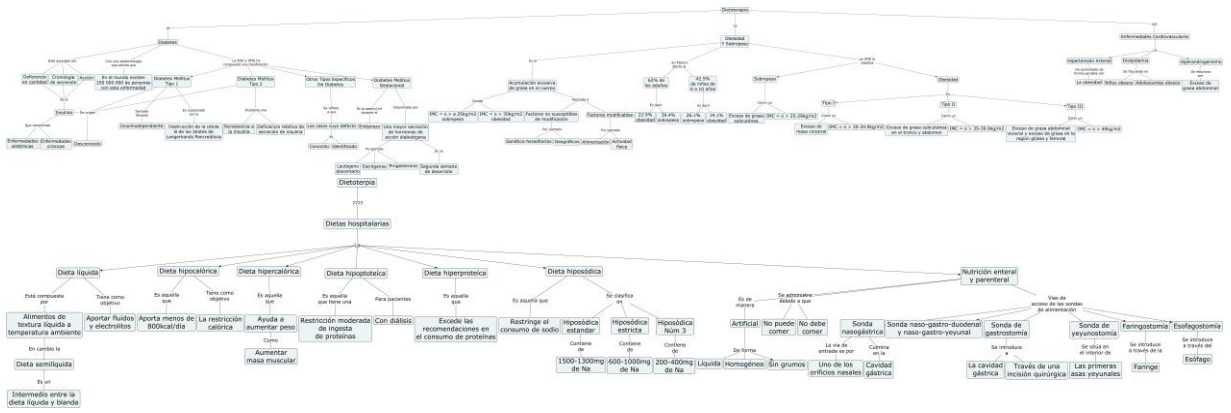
Dietoterapia

Diabetes

Obesidad Y Sobrepeso

Enfermedades Cardiovasculares

Deficiencia en cantidad

Cronología de secreción

Acción

En el mundo existen 150 000 000 de personas con esta enfermedad

Diabetes Mellitus Tipo 1

Diabetes Mellitus Tipo 2

Otros Tipos Específicos De Diabetes

Diabetes Mellitus Gestacional

Insulinodependiente

Destrucción de la célula B de los islotes de Langerhans Pancreáticos

Resistencia a la insulina

Deficiencia relativa de secreción de insulina

Los cuales no es deficit

Conocido: Identificado

Embarazo

Una mayor secreción de hormonas de acción diabetógena

Lactógeno placentario

Estrógenos

Progesterona

Segunda semana de desarrollo

Enfermedades autoimunes

Enfermedades crónicas

Desconocido

Acumulación excesiva de grasa en el cuerpo

IMC = o > a 25kg/m2 sobrepeso

IMC = o > 30kg/m2 obesidad

Factores no susceptibles de modificación

Factores modificables

Genética-hereditarias

Geográficas

Alimentación

Actividad física

62% de los adultos

42.5% de niños de 6 a 10 años

22.9% obesidad

38.4% sobrepeso

26.1% sobrepeso

16.1% obesidad

Sobrepeso

Obesidad

Exceso de grasa subcutánea

IMC = o > 25-29kg/m2

Tipo I

Tipo II

Tipo III

Exceso de masa corporal

IMC = o > 30-34.9kg/m2

Exceso de grasa subcutánea en el tronco y abdomen

IMC = o > 35-39.9kg/m2

Exceso de grasa abdominal visceral y exceso de grasa en la región glútea y femoral

IMC = o > 40kg/m2

Hipertensión Arterial

Dislipidemia

Hiperandrogenismo

La obesidad

Niños obesos

Adolescentes obesos

Exceso de grasa abdominal

Dietoterpia

????

Dietas hospitalarias

Dieta líquida

Está compuesta por

Tiene como objetivo

Alimentos de textura líquida a temperatura ambiente

Aportar fluidos y electrolitos

En cambio la

Dieta semilíquida

Es un

Intermedio entre la dieta líquida y blanda

Dieta hipocalórica

Es aquella que

Tiene como objetivo

Aporta menos de 800kcal/día

La restricción calórica

Dieta hipercalórica

Es aquella que

Ayuda a aumentar peso

Como

Aumentar masa muscular

Dieta hipoproteica

Es aquella que tiene una

Para pacientes

Restricción moderada de ingesta de proteínas

Con diálisis

Dieta hiperproteica

Es aquella que

Excede las recomendaciones en el consumo de proteínas

Dieta hiposódica

Es aquella que

Se clasifica en

Restringe el consumo de sodio

Hiposódica estandar

Hiposódica estricta

Hiposódica Núm 3

Contiene de

1500-1300mg de Na

600-1000mg de Na

200-400mg de Na

Nutrición enteral y parenteral

Es de manera

Se administra debido a que

Artificial

No puede comer

No debe comer

De forma

Líquida

Homogénea

Sin grumos

Vías de acceso de las sondas de alimentación

Sonda nasogástrica

La vía de entrada es por

Culmina en la

Uno de los orificios nasales

Cavidad gástrica

Sonda naso-gastro-duodenal y naso-gastro-yeyunal

Sonda de gastrostomía

Se introduce a

La cavidad gástrica

Través de una incisión quirúrgica

Sonda de yeyunostomía

Se sitúa en el interior de

Las primeras asas yeyunales

Faringostomía

Se introduce a través de la

Faringe

Esofagostomía

Se introduce a través del

Esófago